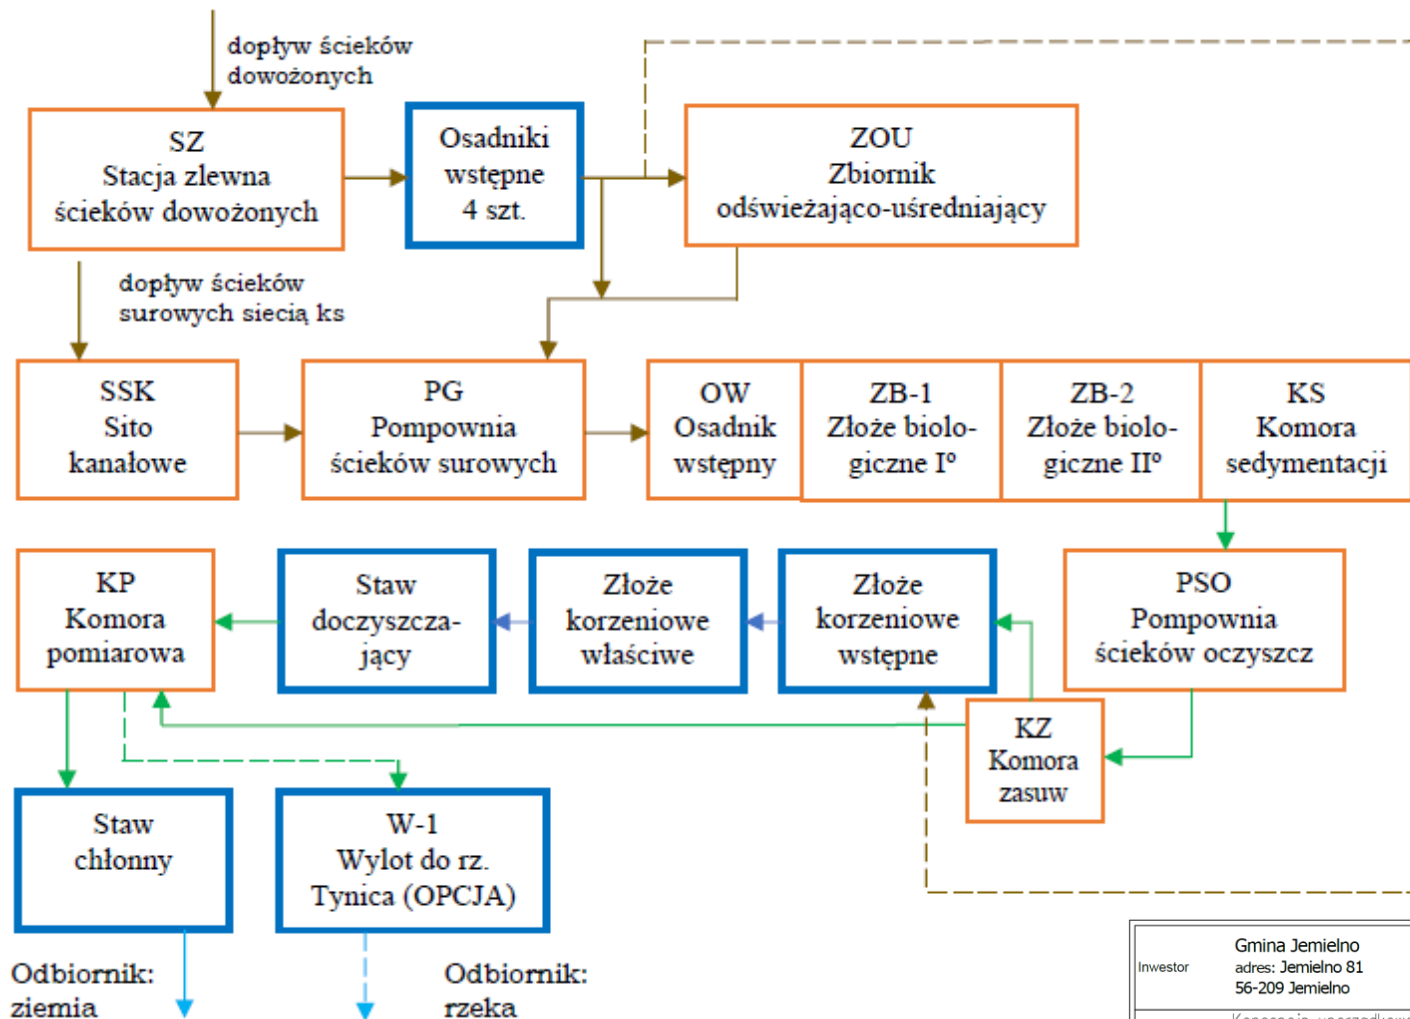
dopływ ścieków dowożonych

SZ
Stacja zlewna ścieków dowożonych

Osadniki wstępne 4 szt.

ZOU
Zbiornik odświeżająco-uśredniający

dopływ ścieków surowych siecią ks

SSK
Sito kanałowe

PG
Pompownia ścieków surowych

OW
Osadnik wstępny

ZB-1
Złoże biologiczne I°

ZB-2
Złoże biologiczne II°

KS
Komora sedymentacji

KP
Komora pomiarowa

Staw doczyszczający

Złoże korzeniowe właściwe

Złoże korzeniowe wstępne

PSO
Pompownia ścieków oczyszcz

KZ
Komora zasuw

Staw chłonny

W-1
Wylot do rz. Tynica (OPCJA)

Odbiornik: ziemia

Odbiornik: rzeka

| Inwestor | Gmina Jemielno adres: Jemielno 81 56-209 Jemielno |
|---|---|

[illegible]